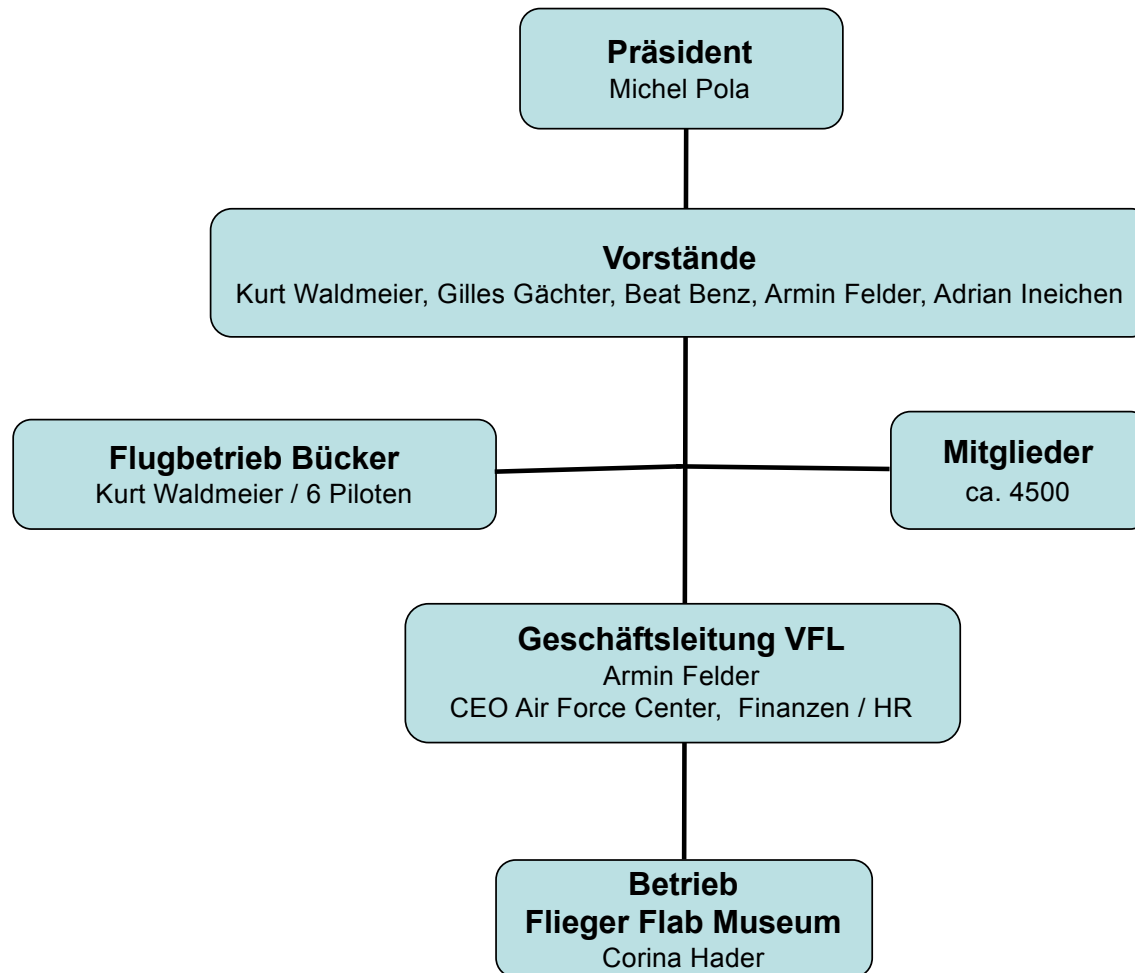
Präsident
Michel Pola

Vorstände
Kurt Waldmeier, Gilles Gächter, Beat Benz, Armin Felder, Adrian Ineichen

Flugbetrieb Bücker
Kurt Waldmeier / 6 Piloten

Mitglieder
ca. 4500

Geschäftsleitung VFL
Armin Felder
CEO Air Force Center, Finanzen / HR

Betrieb
Flieger Flab Museum
Corina Hader